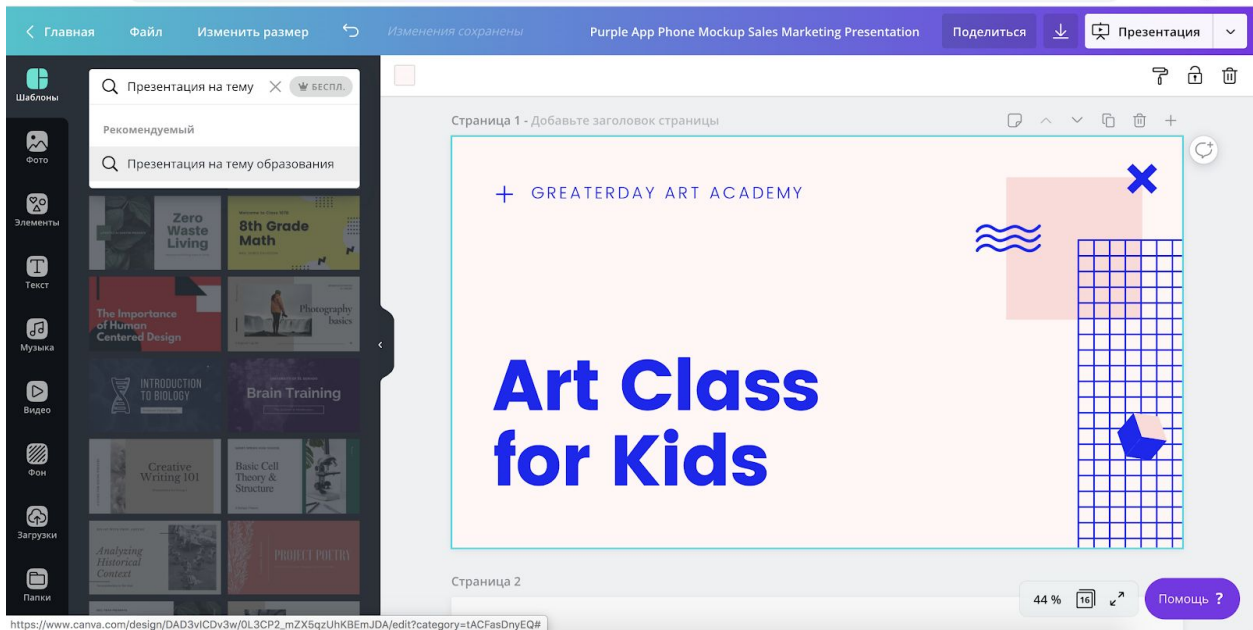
< Главная Файл Изменить размер Изменения сохранены Purple App Phone Mockup Sales Marketing Presentation Поделиться Презентация

Шаблоны
Фото
Элементы
Текст
Музыка
Видео
Фон
Загрузки
Папки

Презентация на тему БЕСПЛ.

Рекомендуемый

Презентация на тему образования

Zero Waste Living

8th Grade Math

The Importance of Human Centered Design

Photography basics

INTRODUCTION TO BIOLOGY

Brain Training

Creative Writing 101

Basic Cell Theory & Structure

Analyzing Historical Context

PROJECT POETRY

Страница 1 - Добавьте заголовок страницы

+ GREATERDAY ART ACADEMY

Art Class for Kids

Страница 2

44 % 16

Помощь ?

https://www.canva.com/design/DAD3vICDv3w/0L3CP2_mZX5qzUhKBEmJDA/edit?category=tACFasDnyEQ#